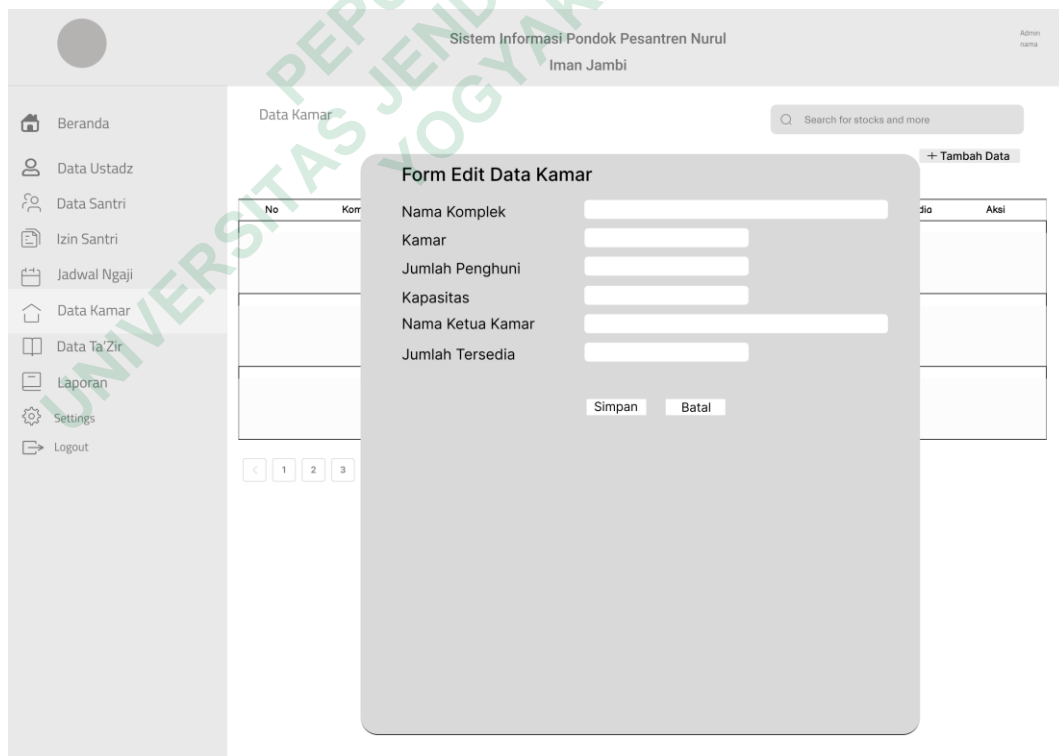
Sistem Informasi Pondok Pesantren Nurul Iman Jambi

Admin nama

Beranda
Data Ustadz
Data Santri
Izin Santri
Jadwal Ngaji
Data Kamar
Data Ta'Zir
Laporan
Settings
Logout

Data Kamar

Search for stocks and more

+ Tambah Data

| No | Kom | dia | Aksi |
|---|---|---|---|
| | | | |
| | | | |
| | | | |

< 1 2 3

Form Edit Data Kamar

Nama Komplek
Kamar
Jumlah Penghuni
Kapasitas
Nama Ketua Kamar
Jumlah Tersedia

Simpan Batal

UNIVERSITAS JENDERAL ACHMAD YANI YOGYAKARTA PERPUSTAKAAN